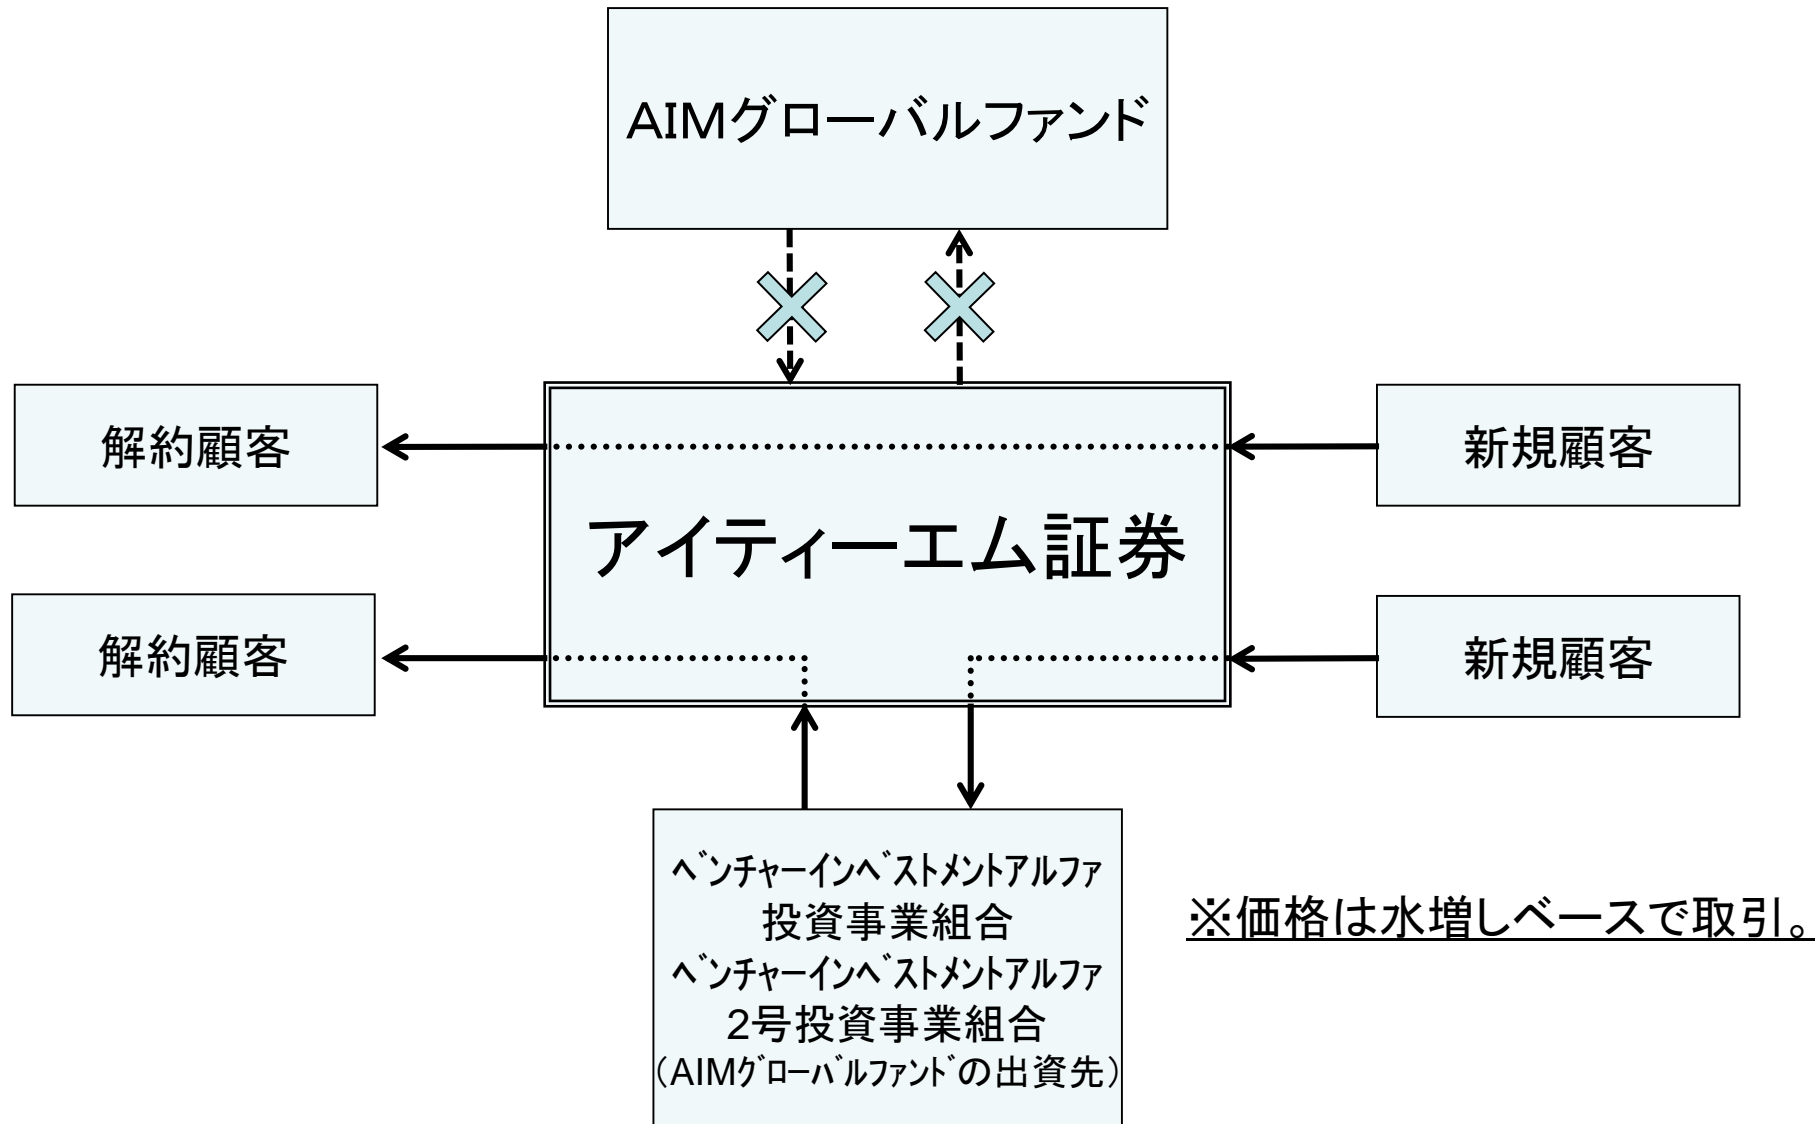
AIMグローバルファンド

解約顧客

アイティーエム証券

新規顧客

解約顧客

新規顧客

ベンチャーインベストメントアルファ
投資事業組合
ベンチャーインベストメントアルファ
2号投資事業組合
（AIMグローバルファンドの出資先）

※価格は水増しベースで取引。